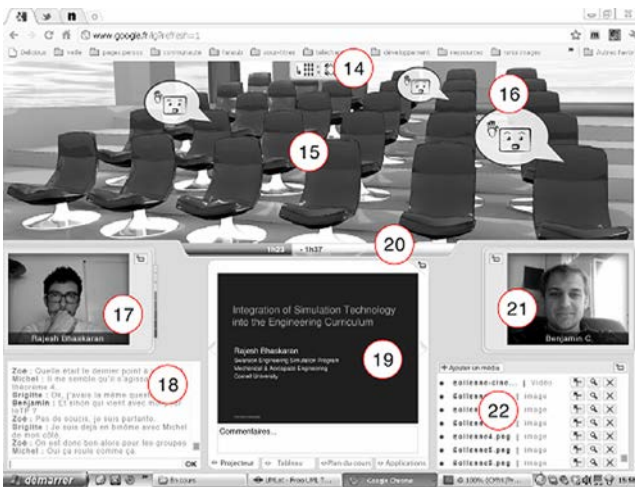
www.google.fr/#refresh=1

Delicious | veille | pages perso | communauté | travaux | sous-titres | télécharger | développement | ressources | sites images | Autres favoris

14

15

16

1h23 - 1h37

20

17

Rajesh Bhaskaran

21

Benjamin C.

Zoe : Quelle était le dernier point a
Michel : Il me semble qu'il s'agissait du théorème 4.
Brigitte : Ok, j'avais la même question
Benjamin : Et sinon qui vient avec moi pour le TP ?
Zoe : Pas de soucis, je suis partante.
Brigitte : Je suis déjà en binôme avec Michel de mon côté.
Zoe : Ok est donc bon alors pour les groupes
Michel : Oui ça roule comme ça.

18

OK

Integration of Simulation Technology into the Engineering Curriculum

Rajesh Bhaskaran
Swanson Engineering Simulation Program
Mechanical & Aerospace Engineering
Cornell University

19

Commentaires...

Projecteur | Tableau | Plan du cours | Applications

+ Ajouter un média

collecte-cr... | Vidéo
collect... | Image
collect... | Image
collect... | Image
collect4.peg | Image
collect5.peg | Image

22

démarrer | En cours | UFR... | Google Chrome | 15:55